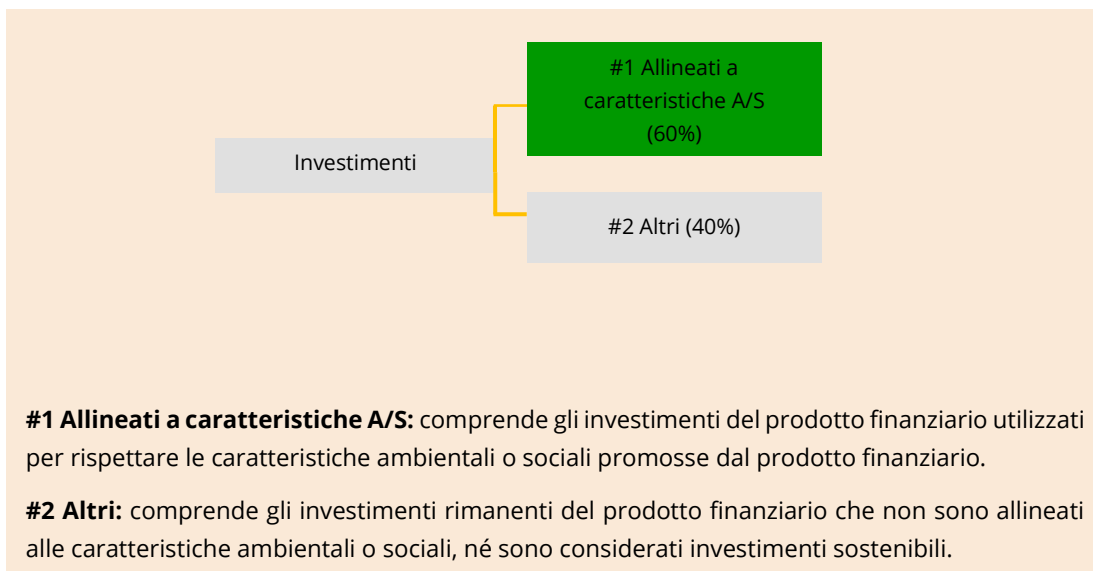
Investimenti

#1 Allineati a caratteristiche A/S (60%)

#2 Altri (40%)

**#1 Allineati a caratteristiche A/S:** comprende gli investimenti del prodotto finanziario utilizzati per rispettare le caratteristiche ambientali o sociali promosse dal prodotto finanziario.

**#2 Altri:** comprende gli investimenti rimanenti del prodotto finanziario che non sono allineati alle caratteristiche ambientali o sociali, né sono considerati investimenti sostenibili.